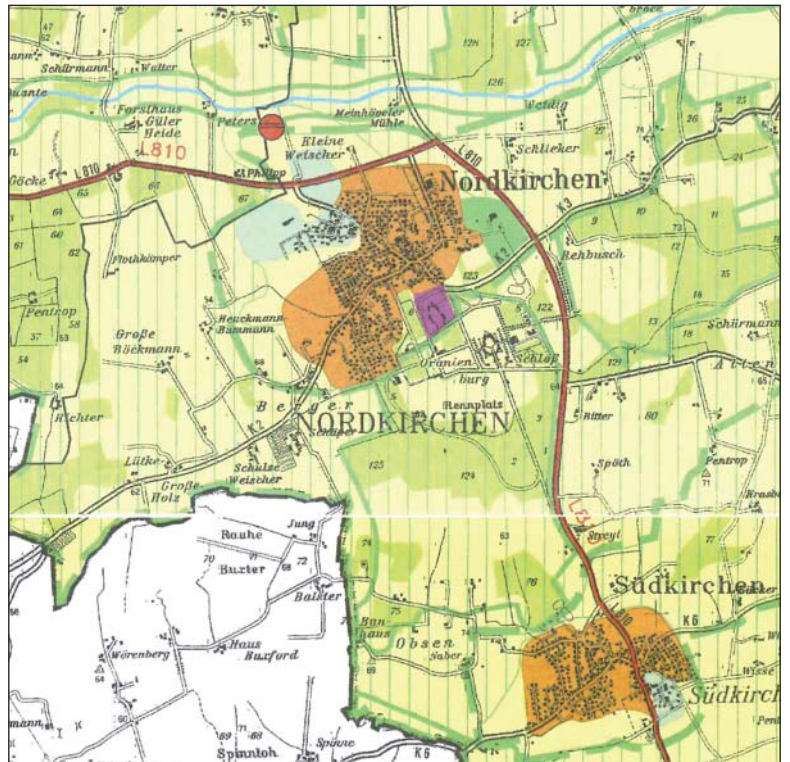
Brock
47
52
55
Schürmann
Walter
128
127
Forsthaus
Güler
Heide
126
Weldig
Peters
Meinhöveler Mühle
Kleine
Weischer
L810
L810
Schlieker
Göcke
L810
65
67
Philipp
Nordkirchen
K3
64
60
67
62
61
Flothkämper
123
Rehbusch
Pentrop
Große
Böckmann
Heuckmann
Hummann
54
122
Schürmann
Oranien
burg
Schloß
Atten
Richter
Berger
NORDKIRCHEN
Rennplatz
Ritter
80
K2
Lütke
Schulze
Weischer
Große
Holz
125
124
Spöth
Pentrop
71
Rauhe
Jung
Burter
72
Balster
Streyl
L844
Südkirchen
Han
haus
Obsen
Saber
75
76
K6
Wörenberg
Haus
Buxford
64
Nysse
Südkirch
69
71
68
Spinnloh
Spönne
K6
mann